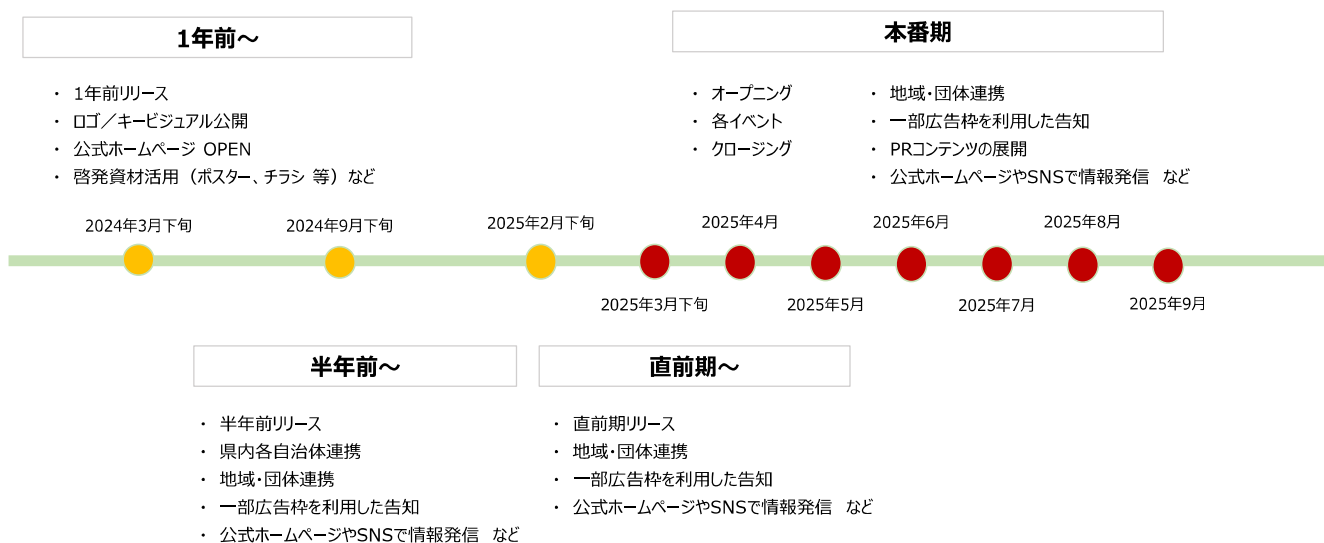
1年前～

・ 1年前リリース
・ ロゴ／キービジュアル公開
・ 公式ホームページ OPEN
・ 啓発資材活用（ポスター、チラシ 等）など

本番期

・ オープニング
・ 各イベント
・ クロージング

・ 地域･団体連携
・ 一部広告枠を利用した告知
・ PRコンテンツの展開
・ 公式ホームページやSNSで情報発信　など

2024年3月下旬
2024年9月下旬
2025年2月下旬
2025年4月
2025年6月
2025年8月
2025年3月下旬
2025年5月
2025年7月
2025年9月

半年前～

・ 半年前リリース
・ 県内各自治体連携
・ 地域･団体連携
・ 一部広告枠を利用した告知
・ 公式ホームページやSNSで情報発信　など

直前期～

・ 直前期リリース
・ 地域･団体連携
・ 一部広告枠を利用した告知
・ 公式ホームページやSNSで情報発信　など